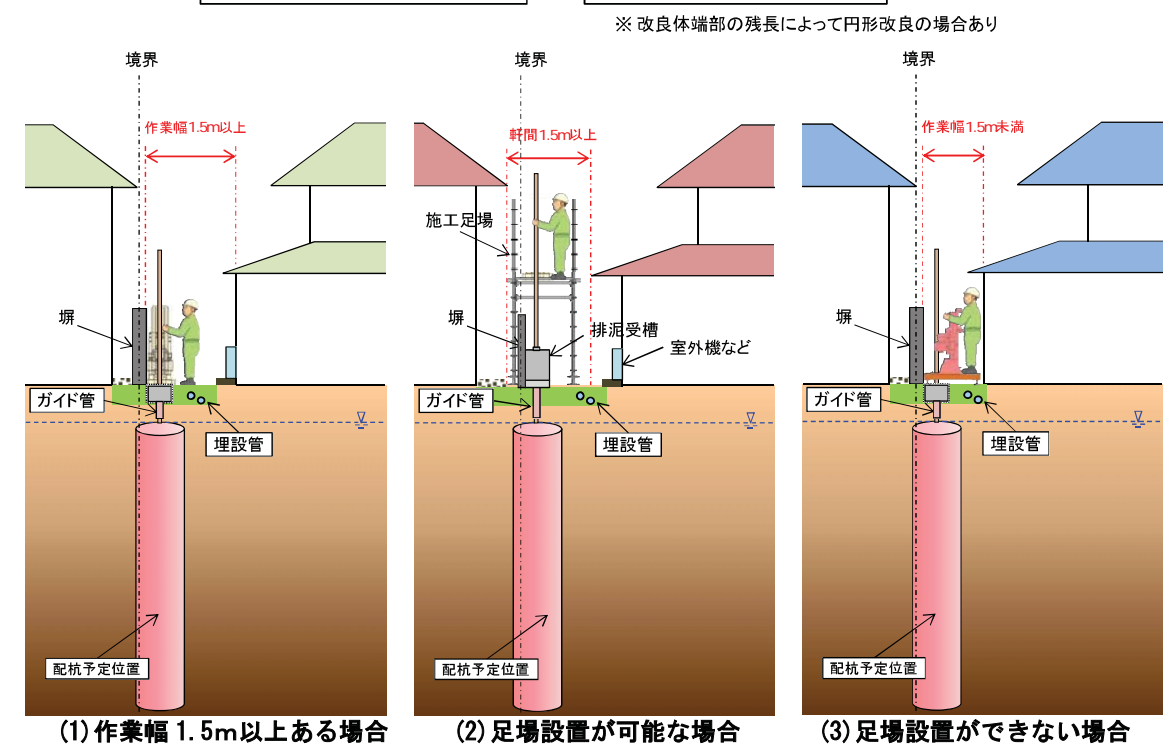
※ 改良体端部の残長によって円形改良の場合あり

境界

作業幅1.5m以上

塀

ガイド管

埋設管

配杭予定位置

(1) 作業幅 1.5m以上ある場合

境界

軒間1.5m以上

施工足場

塀

排泥受槽

室外機など

ガイド管

埋設管

配杭予定位置

(2) 足場設置が可能な場合

境界

作業幅1.5m未満

塀

ガイド管

埋設管

配杭予定位置

(3) 足場設置ができない場合